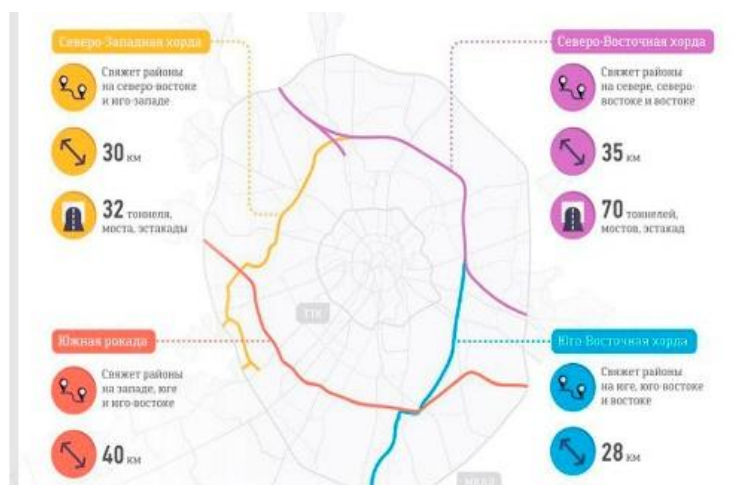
Северо-Западная хорда

Свяжет районы на северо-востоке и юго-западе

30 км

32 тоннеля, моста, эстакады

Северо-Восточная хорда

Свяжет районы на севере, северо-востоке и востоке

35 км

70 тоннелей, мостов, эстакад

ТТК

Южная рокада

Свяжет районы на западе, юге и юго-востоке

40 км

Юго-Восточная хорда

Свяжет районы на юге, юго-востоке и востоке

28 км

МКАД